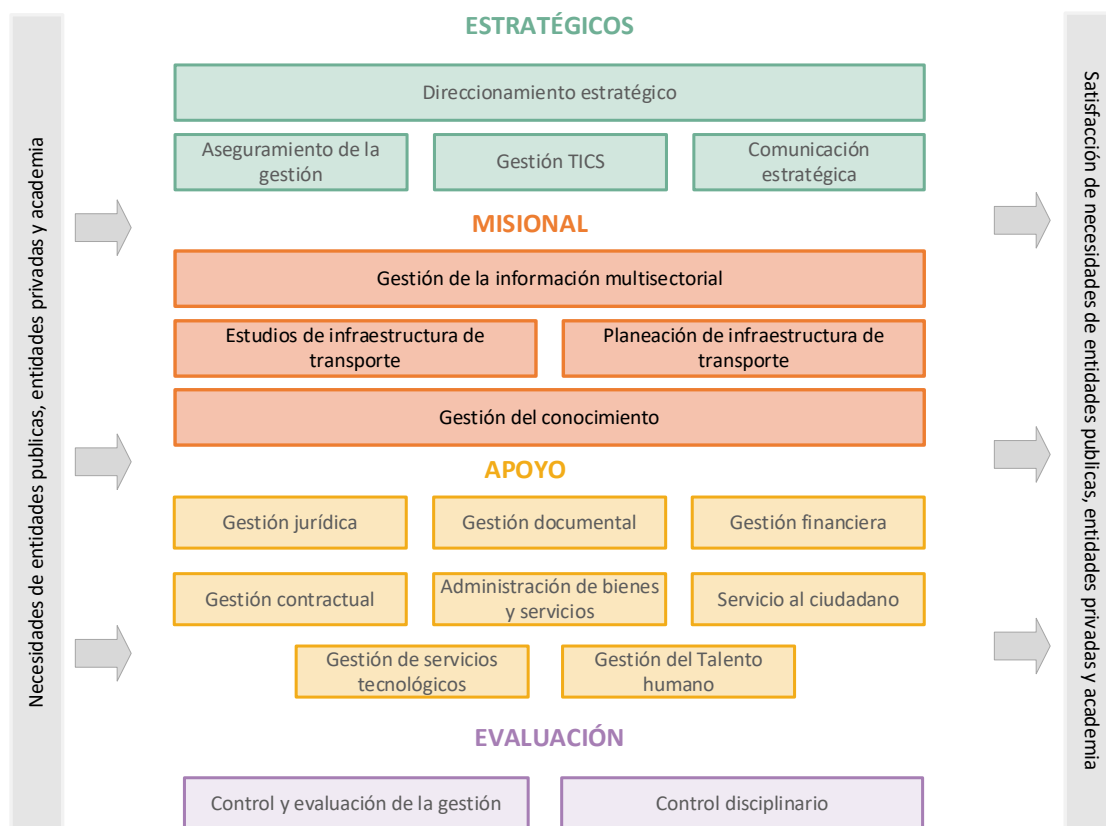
Necesidades de entidades publicas, entidades privadas y academia

ESTRATÉGICOS

Direccionamiento estratégico

Aseguramiento de la gestión

Gestión TICS

Comunicación estratégica

MISIONAL

Gestión de la información multisectorial

Estudios de infraestructura de transporte

Planeación de infraestructura de transporte

Gestión del conocimiento

APOYO

Gestión jurídica

Gestión documental

Gestión financiera

Gestión contractual

Administración de bienes y servicios

Servicio al ciudadano

Gestión de servicios tecnológicos

Gestión del Talento humano

EVALUACIÓN

Control y evaluación de la gestión

Control disciplinario

Satisfacción de necesidades de entidades publicas, entidades privadas y academia